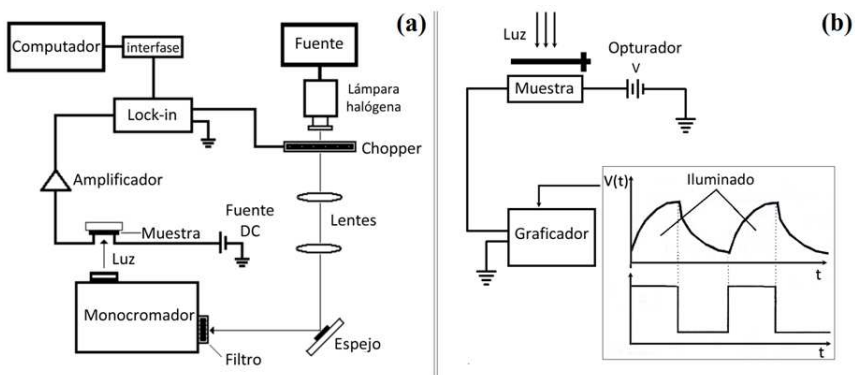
(a)

Computador

interfase

Fuente

Lámpara halógena

Lock-in

Chopper

Amplificador

Lentes

Fuente DC

Muestra

Luz

Monocromador

Filtro

Espejo

(b)

Luz

Opturador

V

Muestra

V(t)

Iluminado

Graficador

t

t